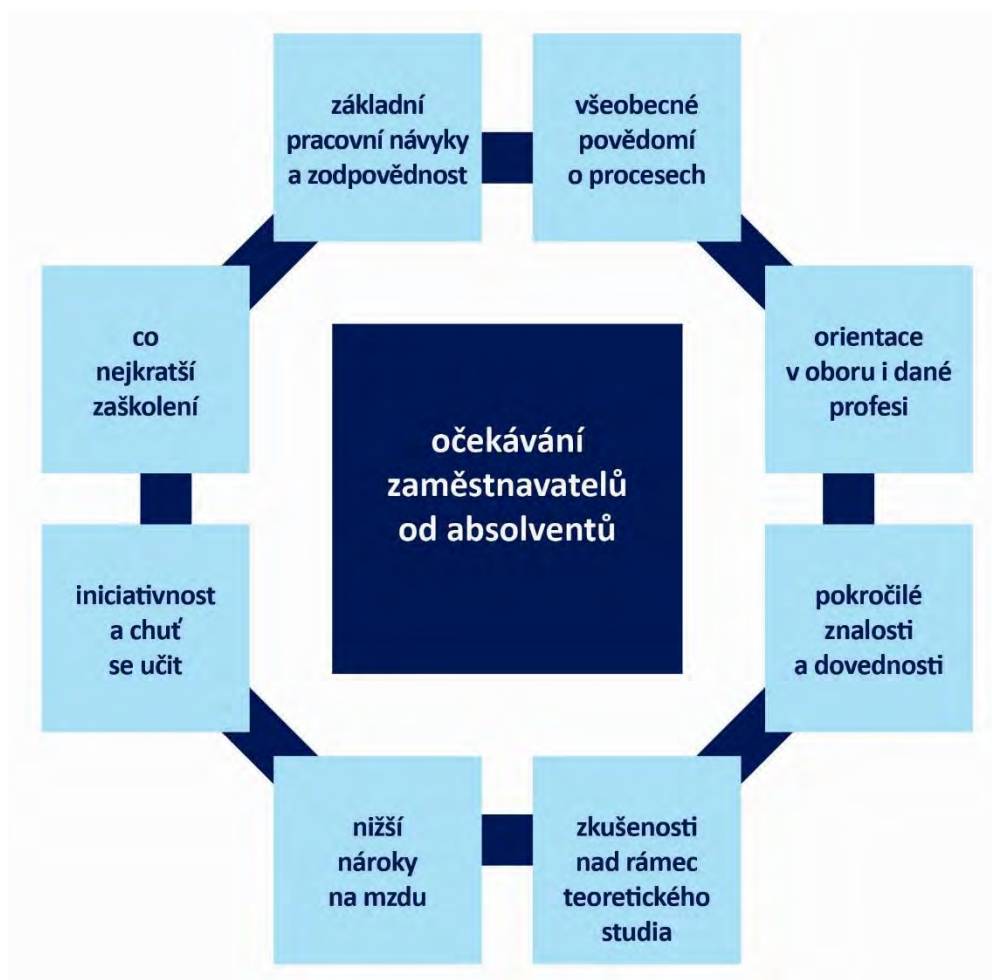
očekávání zaměstnavatelů od absolventů

základní pracovní návyky a zodpovědnost

všeobecné povědomí o procesech

orientace v oboru i dané profesi

pokročilé znalosti a dovednosti

zkušenosti nad rámec teoretického studia

nižší nároky na mzdu

iniciativnost a chuť se učit

co nejkratší zaškolení